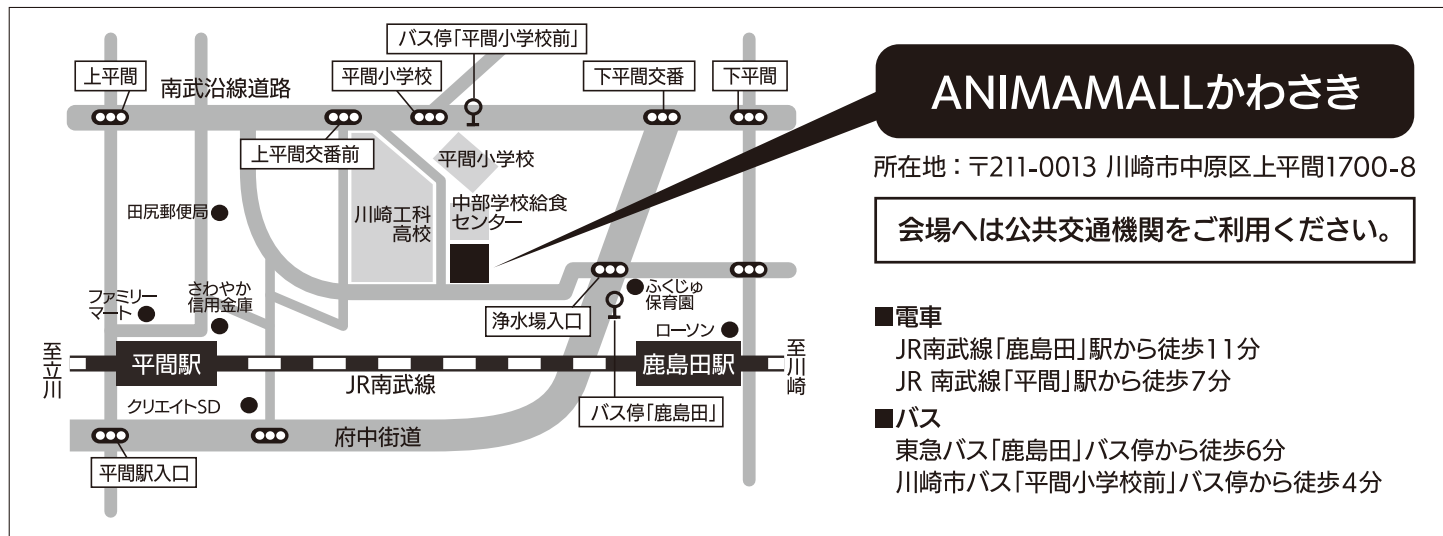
バス停「平間小学校前」

上平間

南武沿線道路

平間小学校

下平間交番

下平間

上平間交番前

平間小学校

田尻郵便局

川崎工科高校

中部学校給食センター

ファミリーマート

さわやか信用金庫

ふくじゅ保育園

浄水場入口

ローソン

至立川

平間駅

鹿島田駅

至川崎

JR南武線

クリエイトSD

バス停「鹿島田」

府中街道

平間駅入口

ANIMAMALLかわさき

所在地：〒211-0013 川崎市中原区上平間1700-8

会場へは公共交通機関をご利用ください。

■電車
JR南武線「鹿島田」駅から徒歩11分
JR 南武線「平間」駅から徒歩7分

■バス
東急バス「鹿島田」バス停から徒歩6分
川崎市バス「平間小学校前」バス停から徒歩4分